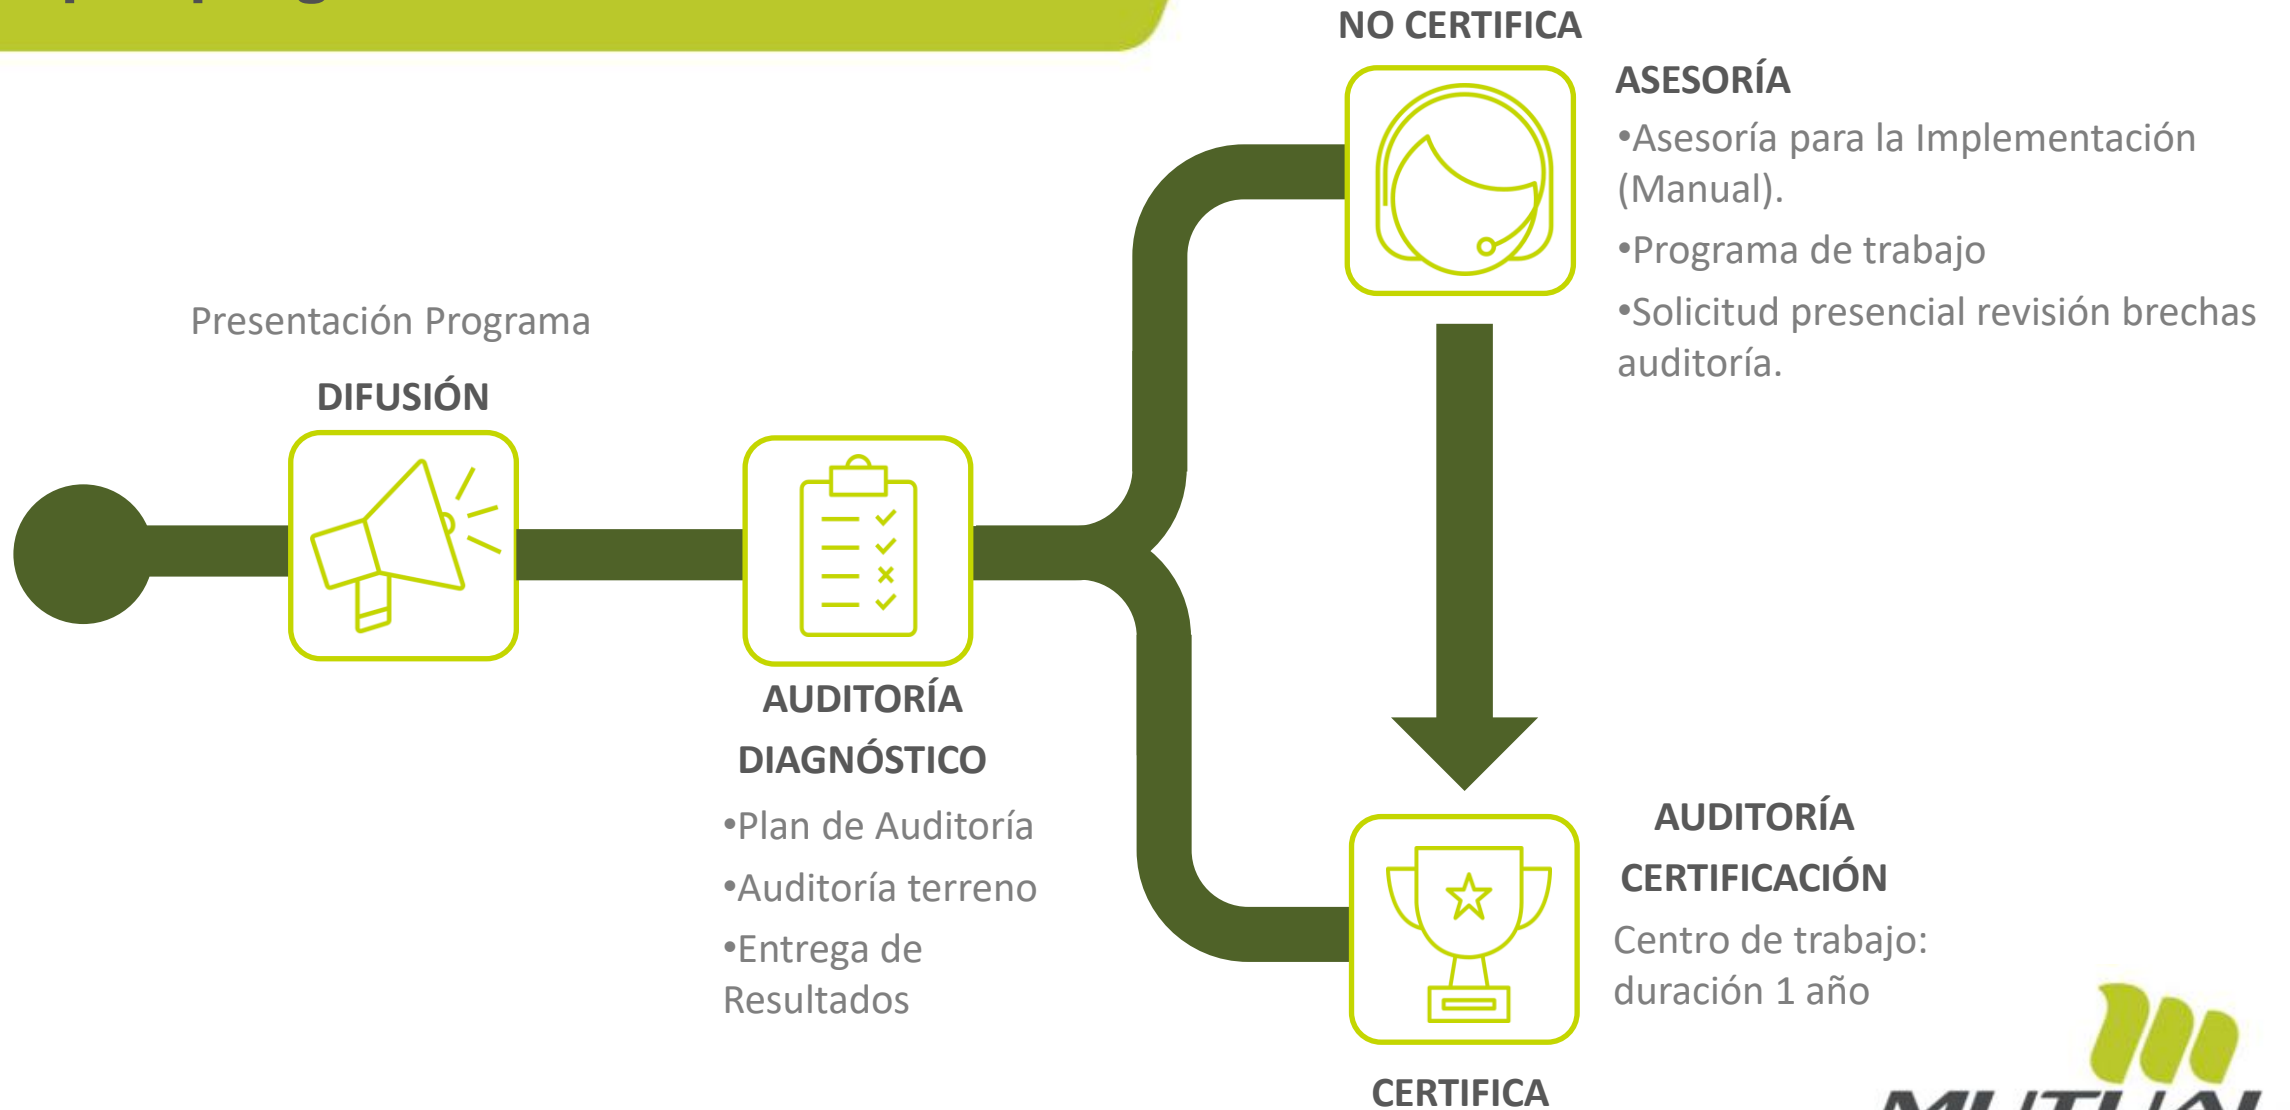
NO CERTIFICA

ASESORÍA

•Asesoría para la Implementación (Manual).

•Programa de trabajo

•Solicitud presencial revisión brechas auditoría.

Presentación Programa

DIFUSIÓN

AUDITORÍA DIAGNÓSTICO

•Plan de Auditoría

•Auditoría terreno

•Entrega de Resultados

AUDITORÍA CERTIFICACIÓN

Centro de trabajo: duración 1 año

CERTIFICA

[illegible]